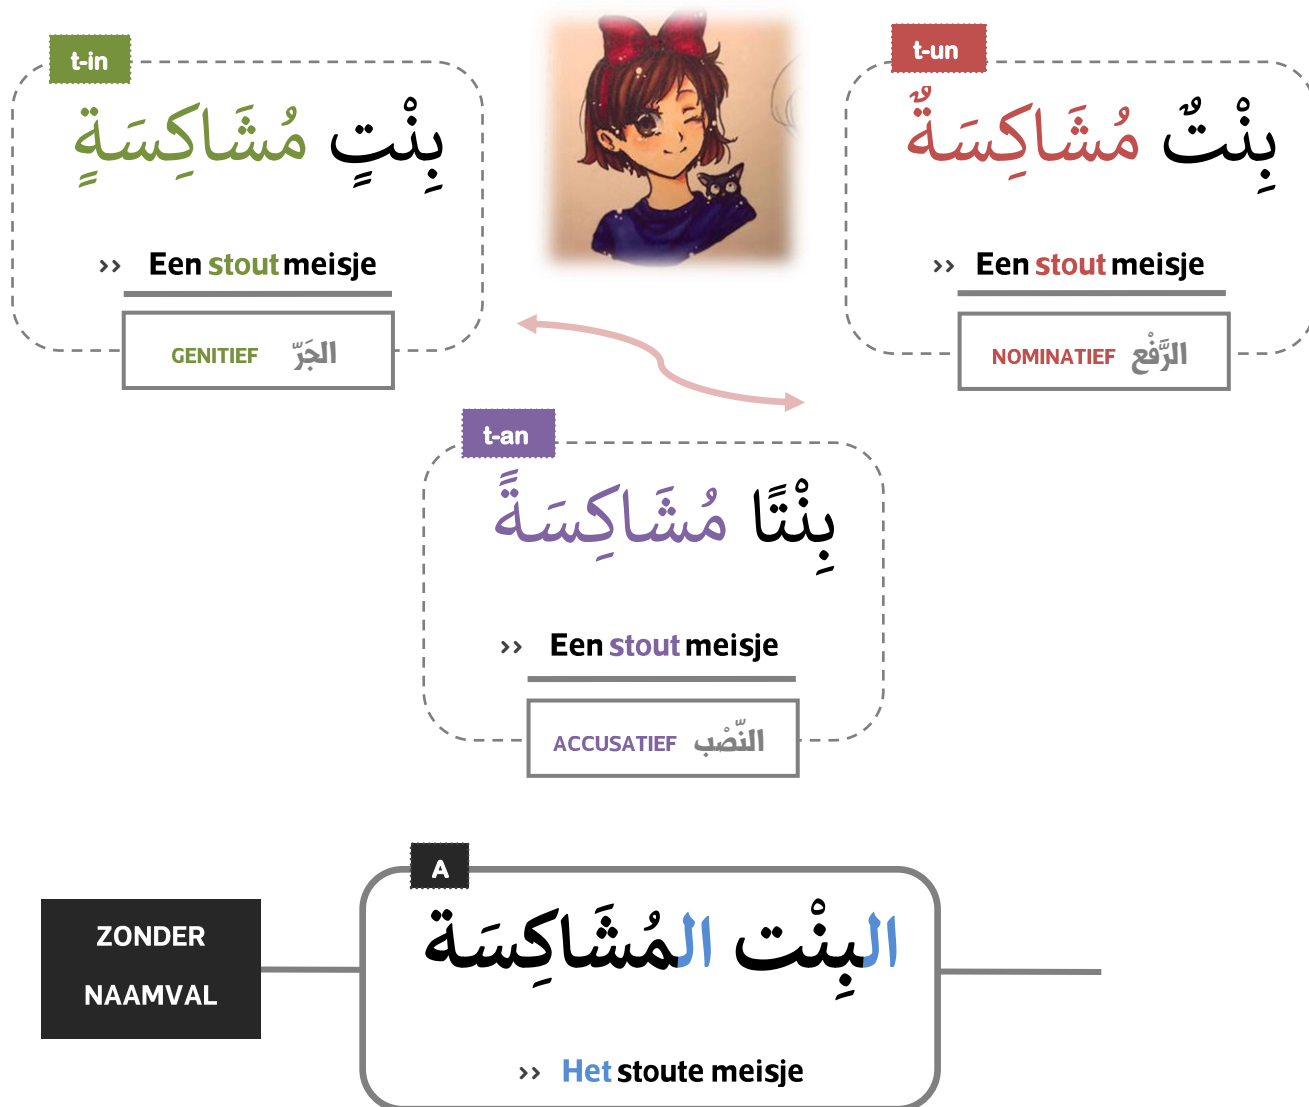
t-in

بِنْتٍ مُشَاكِسَةٍ

›› Een stout meisje

GENITIEF الجَرّ

t-un

بِنْتٌ مُشَاكِسَةٌ

›› Een stout meisje

NOMINATIEF الرَّفْع

t-an

بِنْتًا مُشَاكِسَةً

›› Een stout meisje

ACCUSATIEF النّصْب

ZONDER NAAMVAL

A

البِنْت المُشَاكِسَة

›› Het stoute meisje